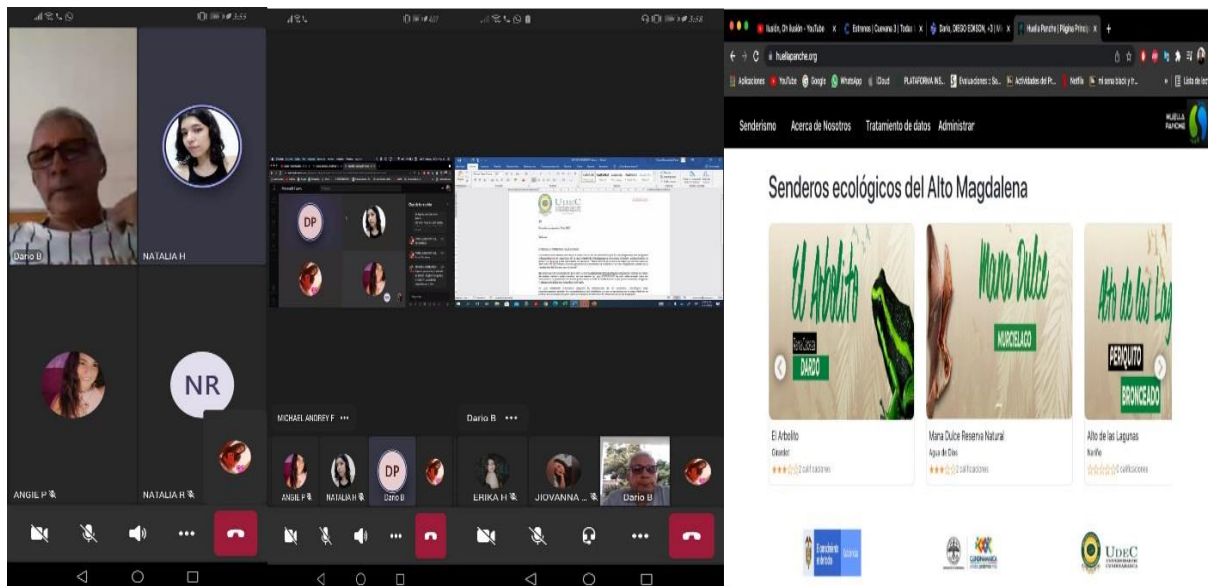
Dario B

NATALIA H

NR

ANGIE P

NATALIA H

DP

MICHAEL ANDREY F •••

Dario B •••

ANGIE P

NATALIA H

DP

Dario B

ERIKA H

JIOVANNA ...

Dario B

UdeC

huellapanche.org

Aplicaciones YouTube Google WhatsApp iCloud PLATAFORMA INS... Evaluaciones Actividades del P... Netflix

Senderismo Acerca de Nosotros Tratamiento de datos Administrar

HUELLA PANCHE

Senderos ecológicos del Alto Magdalena

El Arbolito

Rana Cocoa

DARDO

Mana Dulce

MURCIELAGO

Alto de las Lag

PERIQUITO

BRONCEADO

El Arbolito

Girardot

2 calificaciones

Mana Dulce Reserva Natural

Agua de Dios

2 calificaciones

Alto de las Lagunas

Nariño

0 calificaciones

CUNDINAMARCA

UDEC